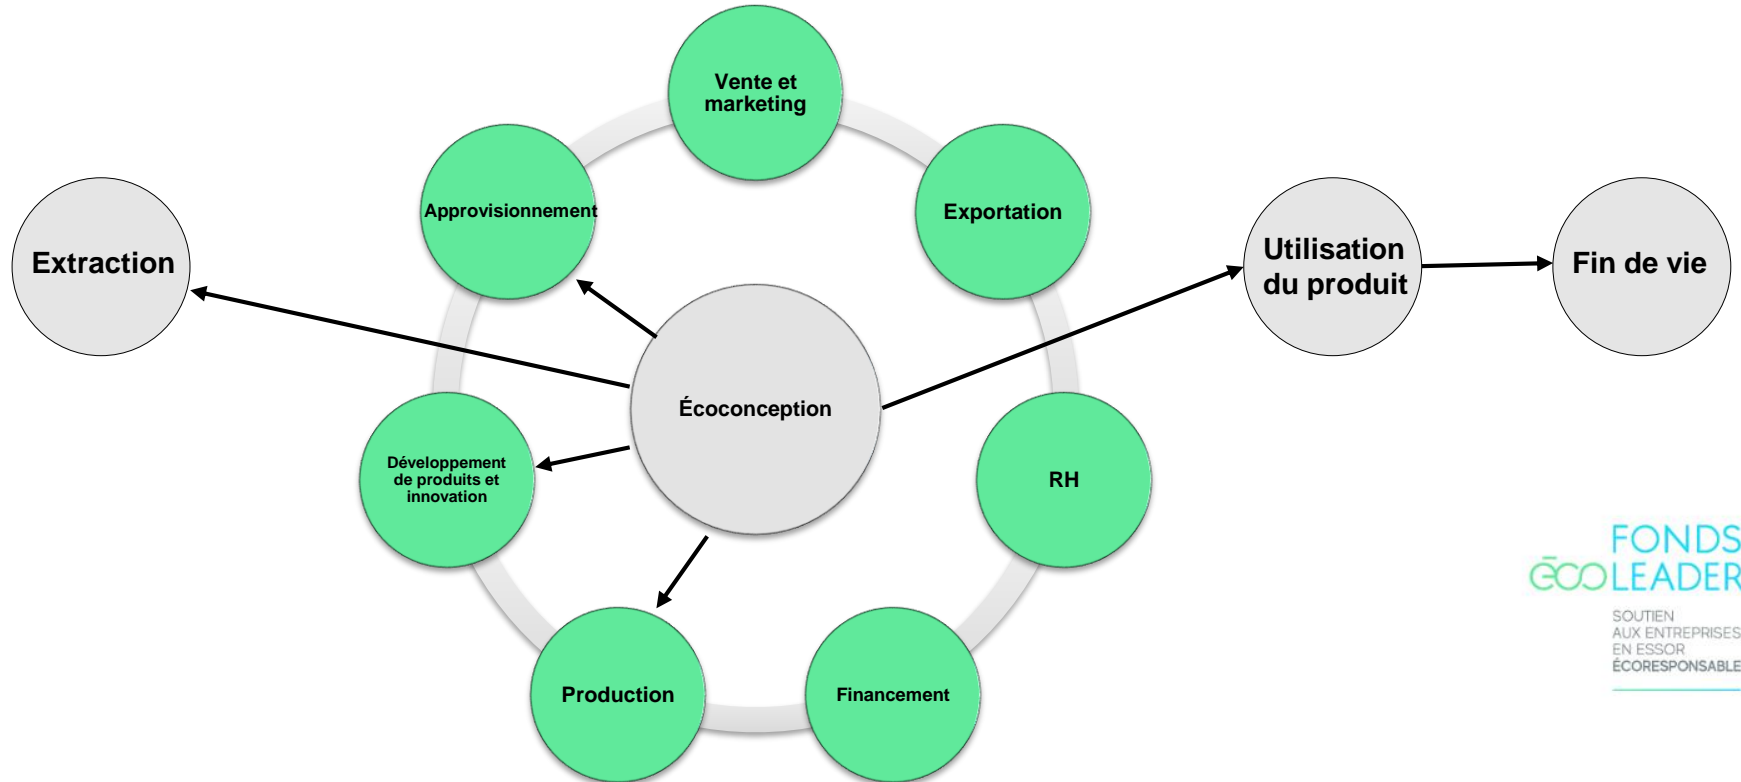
Vente et marketing

Approvisionnement

Exportation

Extraction

Utilisation du produit

Fin de vie

Écoconception

Développement de produits et innovation

RH

Production

Financement

FONDS ÉCOLEADER
SOUTIEN AUX ENTREPRISES EN ESSOR ÉCORESPONSABLE